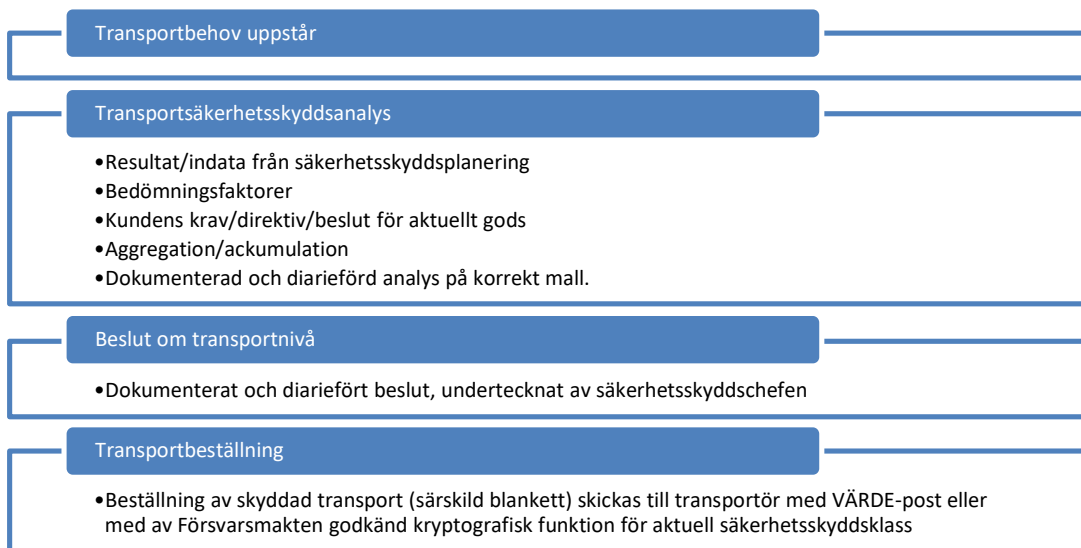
Transportbehov uppstår

Transportsäkerhetsskyddsanalys

•Resultat/indata från säkerhetsskyddsplanering
•Bedömningsfaktorer
•Kundens krav/direktiv/beslut för aktuellt gods
•Aggregation/ackumulation
•Dokumenterad och diarieförd analys på korrekt mall.

Beslut om transportnivå

•Dokumenterat och diariefört beslut, undertecknat av säkerhetsskyddschefen

Transportbeställning

•Beställning av skyddad transport (särskild blankett) skickas till transportör med VÄRDE-post eller med av Försvarsmakten godkänd kryptografisk funktion för aktuell säkerhetsskyddsklass